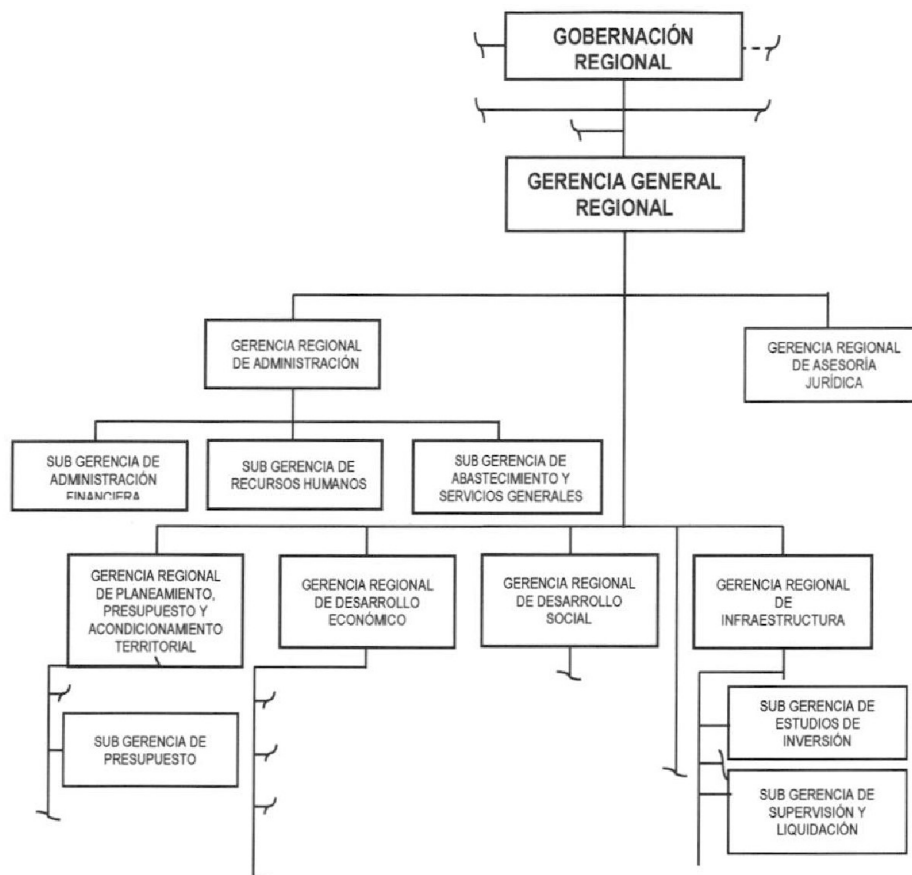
GOBERNACIÓN REGIONAL

GERENCIA GENERAL REGIONAL

GERENCIA REGIONAL DE ADMINISTRACIÓN

GERENCIA REGIONAL DE ASESORÍA JURÍDICA

SUB GERENCIA DE ADMINISTRACIÓN FINANCIERA

SUB GERENCIA DE RECURSOS HUMANOS

SUB GERENCIA DE ABASTECIMIENTO Y SERVICIOS GENERALES

GERENCIA REGIONAL DE PLANEAMIENTO, PRESUPUESTO Y ACONDICIONAMIENTO TERRITORIAL

GERENCIA REGIONAL DE DESARROLLO ECONÓMICO

GERENCIA REGIONAL DE DESARROLLO SOCIAL

GERENCIA REGIONAL DE INFRAESTRUCTURA

SUB GERENCIA DE PRESUPUESTO

SUB GERENCIA DE ESTUDIOS DE INVERSIÓN

SUB GERENCIA DE SUPERVISIÓN Y LIQUIDACIÓN